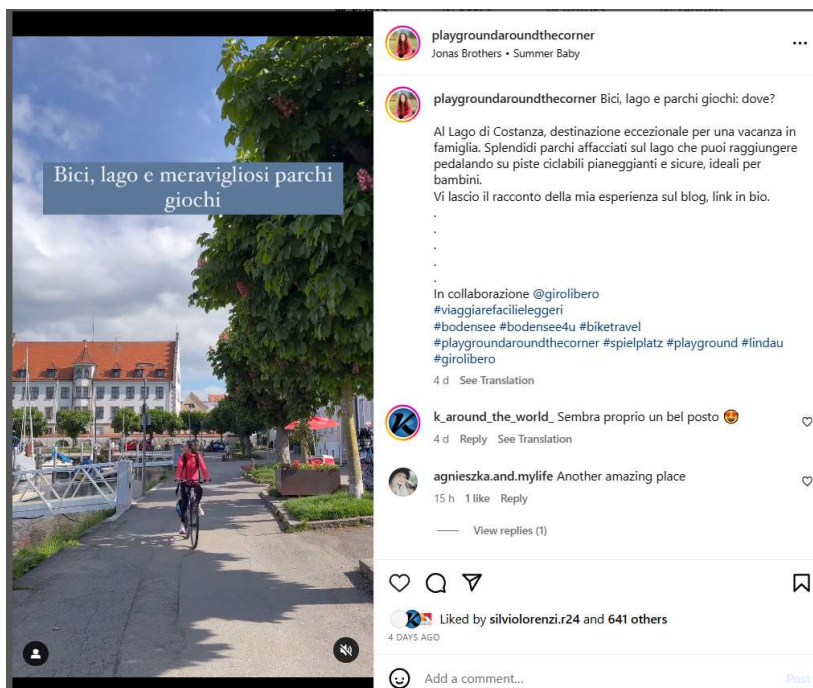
Bici, lago e meravigliosi parchi giochi

playgroundaroundthecorner
Jonas Brothers • Summer Baby

playgroundaroundthecorner Bici, lago e parchi giochi: dove?

Al Lago di Costanza, destinazione eccezionale per una vacanza in famiglia. Splendidi parchi affacciati sul lago che puoi raggiungere pedalando su piste ciclabili pianeggianti e sicure, ideali per bambini.
Vi lascio il racconto della mia esperienza sul blog, link in bio.
.
.
.
.
.
In collaborazione @girolibero
#viaggiarefacilieleggeri
#bodensee #bodensee4u #biketravel
#playgroundaroundthecorner #spielplatz #playground #lindau
#girolibero
4 d See Translation

k_around_the_world_ Sembra proprio un bel posto 😍
4 d Reply See Translation

agnieszka.and.mylife Another amazing place
15 h 1 like Reply

View replies (1)

Liked by silviolorenzi.r24 and 641 others
4 DAYS AGO

Add a comment...
Post